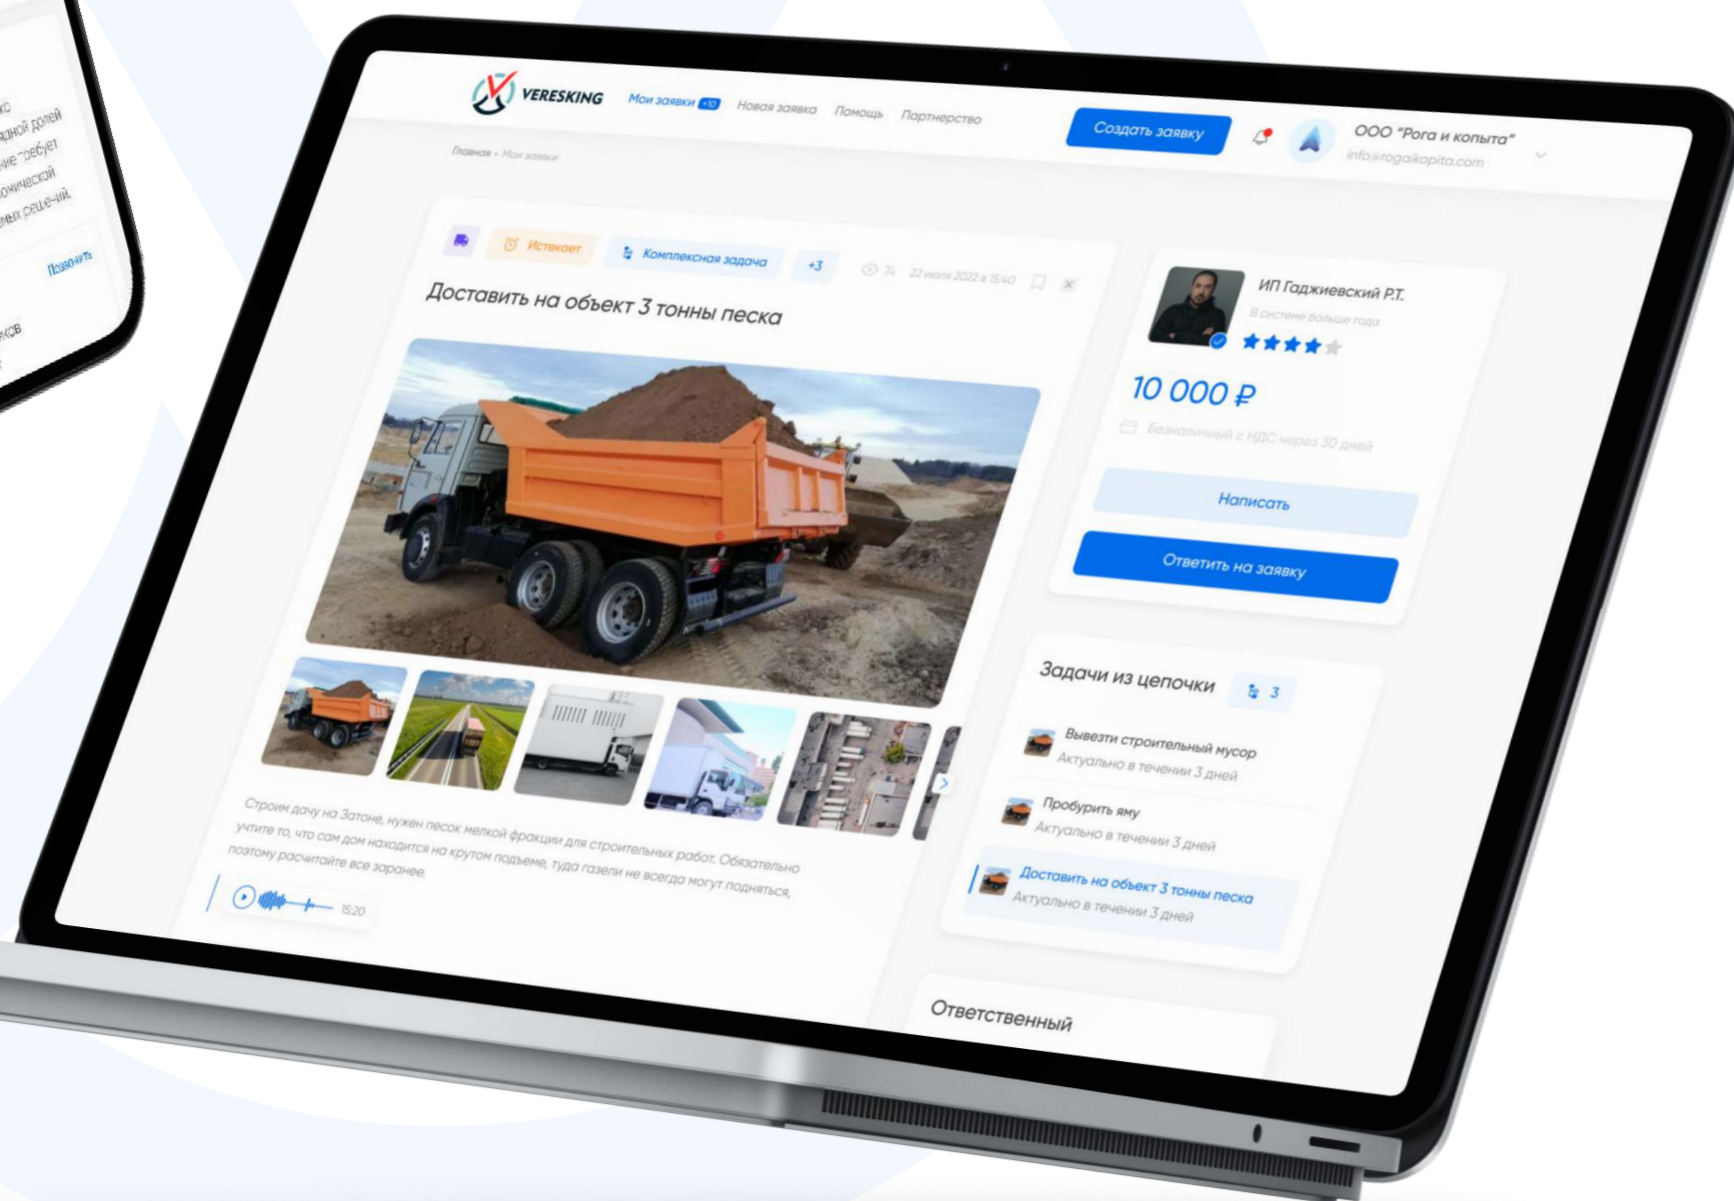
...ах
...одной долей
...ние требует
...омической
...емых решений.

Позвонить

...ков

VERESKING Мои заявки +10 Новая заявка Помощь Партнерство

Создать заявку

ООО "Рога и копыта"
info@rogaikopita.com

Главная › Мои заявки

Истекает Комплексная задача +3 74 22 июля 2022 в 15:40

Доставить на объект 3 тонны песка

Строим дачу на Затоне, нужен песок мелкой фракции для строительных работ. Обязательно учтите то, что сам дом находится на крутом подъеме, туда газели не всегда могут подняться, поэтому расчитайте все заранее.

15:20

ИП Гаджиевский Р.Т.
В системе больше года

10 000 ₽

Безналичный с НДС через 30 дней

Написать

Ответить на заявку

Задачи из цепочки 3

Вывезти строительный мусор
Актуально в течении 3 дней

Пробурить яму
Актуально в течении 3 дней

Доставить на объект 3 тонны песка
Актуально в течении 3 дней

Ответственный